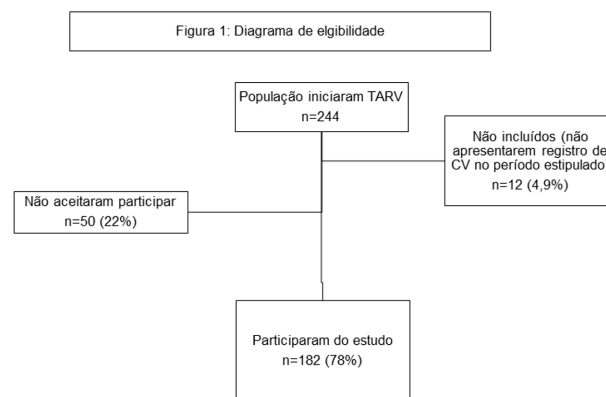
Figura 1: Diagrama de elgibilidade

População iniciaram TARV
n=244

Não incluídos (não apresentarem registro de CV no período estipulado)
n=12 (4,9%)

Não aceitaram participar
n=50 (22%)

Participaram do estudo
n=182 (78%)